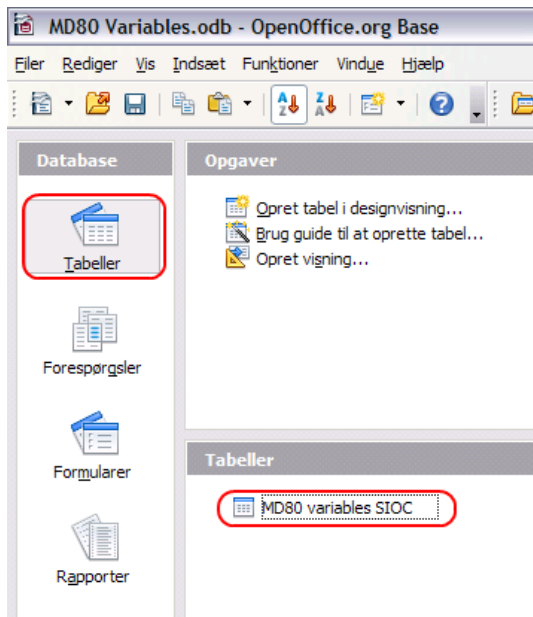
MD80 Variables.odb - OpenOffice.org Base

Filer Rediger Vis Indsæt Funktioner Vindue Hjælp

Database

Tabeller

Forespørgsler

Formularer

Rapporter

Opgaver

Opret tabel i designvisning...
Brug guide til at oprette tabel...
Opret visning...

Tabeller

MD80 variables SIOC